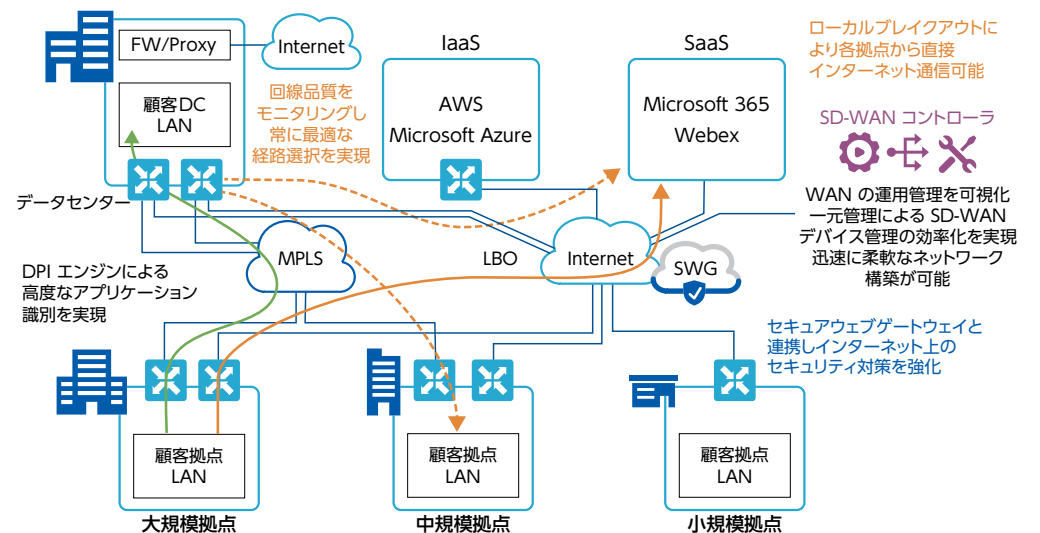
FW/Proxy

Internet

顧客DC
LAN

データセンター

回線品質を
モニタリングし
常に最適な
経路選択を実現

IaaS

AWS
Microsoft Azure

SaaS

Microsoft 365
Webex

ローカルブレイクアウトに
より各拠点から直接
インターネット通信可能

SD-WAN コントローラ

WAN の運用管理を可視化
一元管理による SD-WAN
デバイス管理の効率化を実現
迅速に柔軟なネットワーク
構築が可能

MPLS

LBO

Internet

SWG

DPI エンジンによる
高度なアプリケーション
識別を実現

セキュアウェブゲートウェイと
連携しインターネット上の
セキュリティ対策を強化

顧客拠点
LAN

大規模拠点

顧客拠点
LAN

中規模拠点

顧客拠点
LAN

小規模拠点